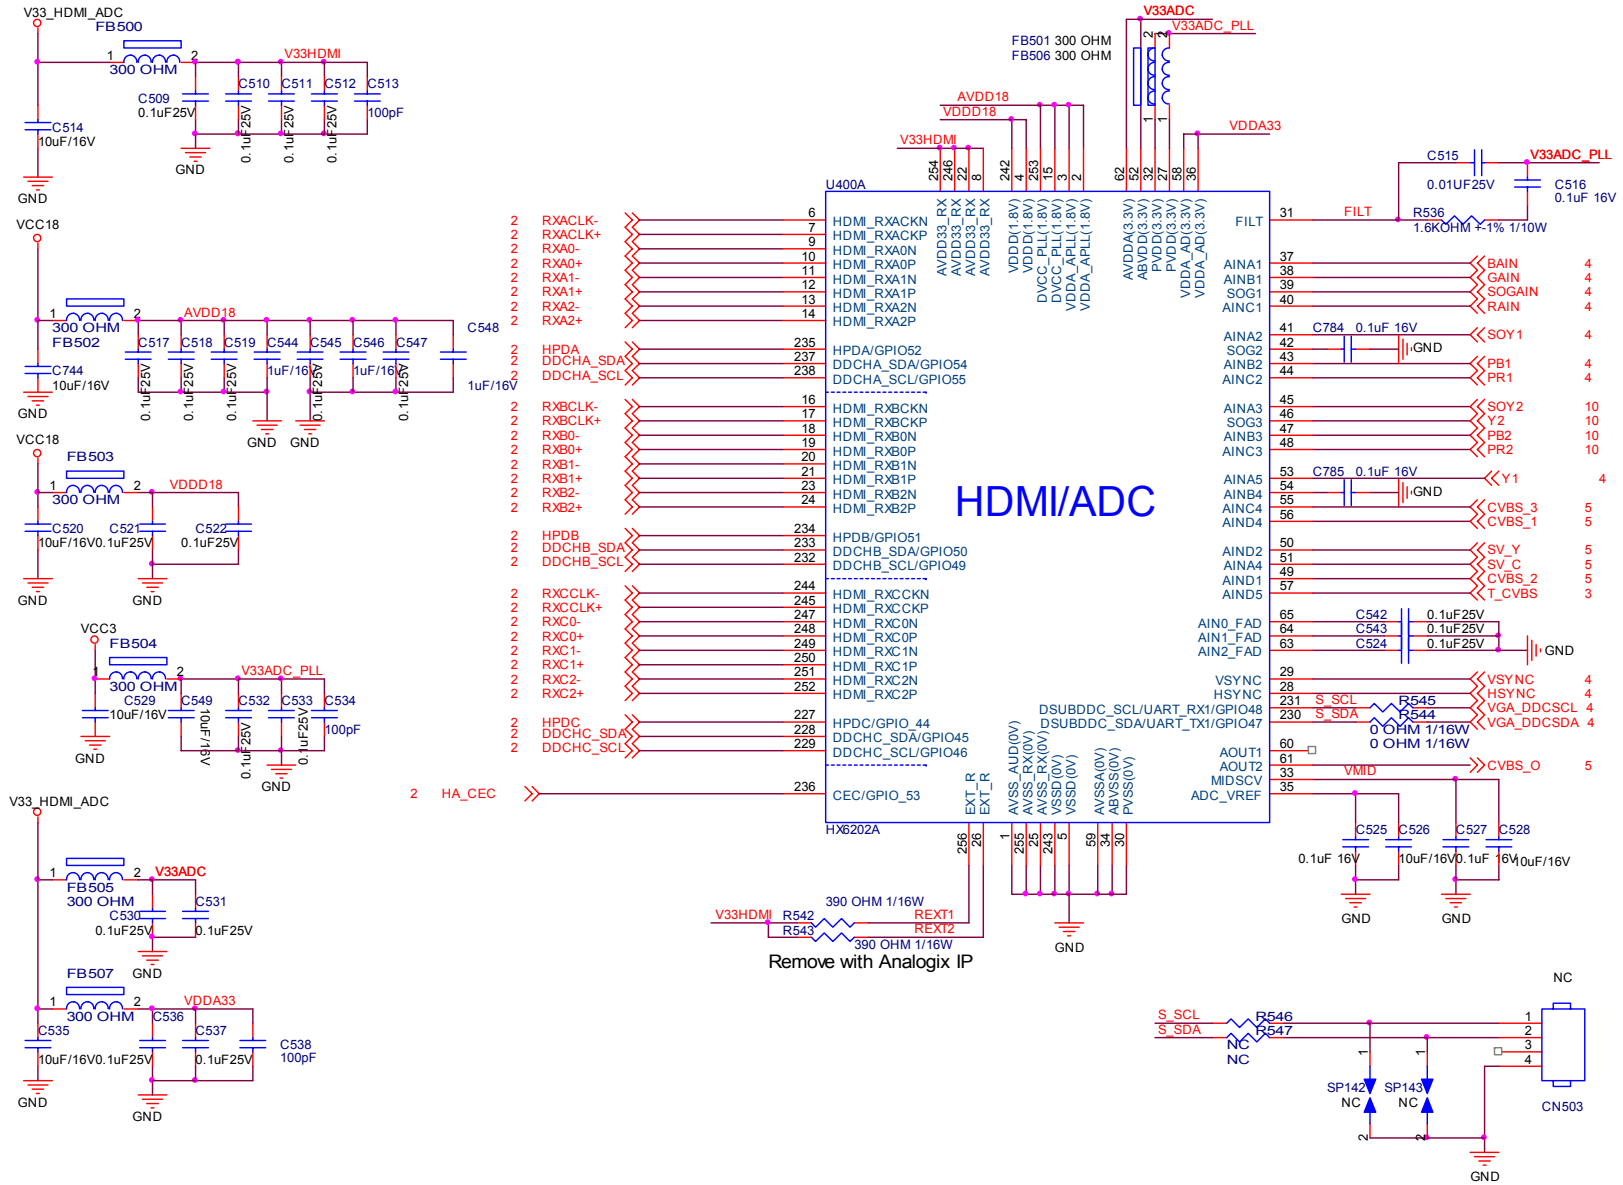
V33_HDMI_ADC
FB500
1 300 OHM 2
V33HDMI
C509 0.1uF25V
C510 C511 C512 C513
0.1uF25V 0.1uF25V 0.1uF25V 100pF
C514 10uF/16V
GND
GND

VCC18
FB502 300 OHM
AVDD18
C744 10uF/16V
C517 C518 C519 C544 C545 C546 C547 C548
0.1uF25V 0.1uF25V 0.1uF25V 1uF/16V 0.1uF25V 1uF/16V 0.1uF25V 1uF/16V
GND GND GND

VCC18
FB503
300 OHM
VDDD18
C520 10uF/16V C521 0.1uF25V C522 0.1uF25V
GND GND

VCC3
FB504
300 OHM
V33ADC_PLL
C529 10uF/16V
C549 10uF/16V C532 0.1uF25V C533 0.1uF25V C534 100pF
GND GND

V33_HDMI_ADC
FB505 300 OHM
V33ADC
C530 0.1uF25V C531 0.1uF25V
GND
FB507 300 OHM
VDDA33
C535 10uF/16V C536 0.1uF25V C537 0.1uF25V C538 100pF
GND GND

V33ADC
V33ADC_PLL
FB501 300 OHM
FB506 300 OHM
AVDD18
VDDD18
V33HDMI
VDDA33

2 RXACLK-
2 RXACLK+
2 RXA0-
2 RXA0+
2 RXA1-
2 RXA1+
2 RXA2-
2 RXA2+
2 HPDA
2 DDCHA_SDA
2 DDCHA_SCL
2 RXBCLK-
2 RXBCLK+
2 RXB0-
2 RXB0+
2 RXB1-
2 RXB1+
2 RXB2-
2 RXB2+
2 HPDB
2 DDCHB_SDA
2 DDCHB_SCL
2 RXCCLK-
2 RXCCLK+
2 RXC0-
2 RXC0+
2 RXC1-
2 RXC1+
2 RXC2-
2 RXC2+
2 HPDC
2 DDCHC_SDA
2 DDCHC_SCL
2 HA_CEC

U400A
254 246 22 8 242 4 253 15 3 2 62 52 32 27 58 36
AVDD33_RX AVDD33_RX AVDD33_RX AVDD33_RX VDDD(1.8V) VDDD(1.8V) DVCC_PLL(1.8V) DVCC_PLL(1.8V) VDDA_APLL(1.8V) VDDA_APLL(1.8V) AVDDA(3.3V) ABVDD(3.3V) PVDD(3.3V) PVDD(3.3V) VDDA_AD(3.3V) VDDA_AD(3.3V)

6 HDMI_RXACKN
7 HDMI_RXACKP
9 HDMI_RXA0N
10 HDMI_RXA0P
11 HDMI_RXA1N
12 HDMI_RXA1P
13 HDMI_RXA2N
14 HDMI_RXA2P
235 HPDA/GPIO52
237 DDCHA_SDA/GPIO54
238 DDCHA_SCL/GPIO55
16 HDMI_RXBCKN
17 HDMI_RXBCKP
18 HDMI_RXB0N
19 HDMI_RXB0P
20 HDMI_RXB1N
21 HDMI_RXB1P
23 HDMI_RXB2N
24 HDMI_RXB2P
234 HPDB/GPIO51
233 DDCHB_SDA/GPIO50
232 DDCHB_SCL/GPIO49
244 HDMI_RXCCKN
245 HDMI_RXCCKP
247 HDMI_RXC0N
248 HDMI_RXC0P
249 HDMI_RXC1N
250 HDMI_RXC1P
251 HDMI_RXC2N
252 HDMI_RXC2P
227 HPDC/GPIO_44
228 DDCHC_SDA/GPIO45
229 DDCHC_SCL/GPIO46
236 CEC/GPIO_53
HX6202A

HDMI/ADC

FILT 31 FILT
C515 0.01UF25V V33ADC_PLL
C516 0.1uF 16V
R536 1.6KOHM +-1% 1/10W
AINA1 37 BAIN 4
AINB1 38 GAIN 4
SOG1 39 SOGAIN 4
AINC1 40 RAIN 4
AINA2 41 C784 0.1uF 16V SOY1 4
SOG2 42 GND
AINB2 43 PB1 4
AINC2 44 PR1 4
AINA3 45 SOY2 10
SOG3 46 Y2 10
AINB3 47 PB2 10
AINC3 48 PR2 10
AINA5 53 C785 0.1uF 16V Y1 4
AINB4 54 GND
AINC4 55 CVBS_3 5
AIND4 56 CVBS_1 5
AIND2 50 SV_Y 5
AINA4 51 SV_C 5
AIND1 49 CVBS_2 5
AIND5 57 T_CVBS 3
AIN0_FAD 65 C542 0.1uF25V
AIN1_FAD 64 C543 0.1uF25V
AIN2_FAD 63 C524 0.1uF25V GND
VSYNC 29 VSYNC 4
HSYNC 28 HSYNC 4
DSUBDDC_SCL/UART_RX1/GPIO48 231 S_SCL R545 VGA_DDCSCL 4
DSUBDDC_SDA/UART_TX1/GPIO47 230 S_SDA R544 VGA_DDCSDA 4
0 OHM 1/16W
0 OHM 1/16W
AOUT1 60
AOUT2 61 VMID CVBS_O 5
MIDSCV 33
ADC_VREF 35
C525 C526 C527 C528
0.1uF 16V 10uF/16V 0.1uF 16V 10uF/16V
GND GND

EXT_R EXT_R 256 26
AVSS_AUD(0V) AVSS_RX(0V) AVSS_RX(0V) VSSD(0V) VSSD(0V) AVSSA(0V) ABVSS(0V) PVSS(0V)
1 255 25 243 5 59 34 30
V33HDMI R542 390 OHM 1/16W REXT1
R543 390 OHM 1/16W REXT2
Remove with Analogix IP
GND

NC
S_SCL R546
S_SDA R547
NC
NC
1 2 3 4
SP142 NC SP143 NC
CN503
GND